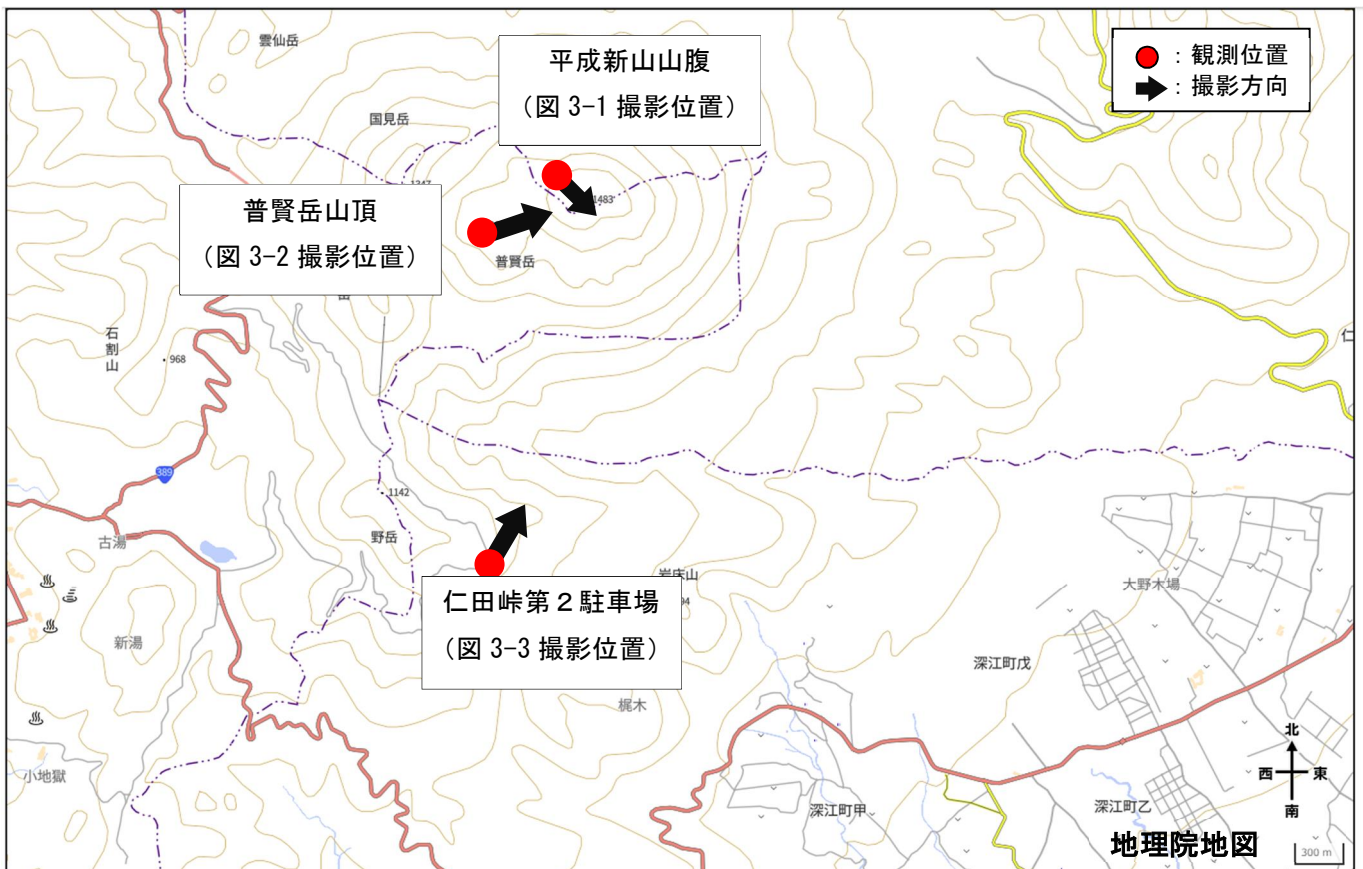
雲仙岳

平成新山山腹
（図 3-1 撮影位置）

：観測位置
：撮影方向

国見岳
1347
1483

普賢岳山頂
（図 3-2 撮影位置）

普賢岳

石割山
968

389

1142

野岳

古湯

新湯

仁田峠第２駐車場
（図 3-3 撮影位置）

岩床山

大野木場

深江町戊

梶木

小地獄

北
西
東
南

深江町甲

深江町乙

地理院地図

300 m